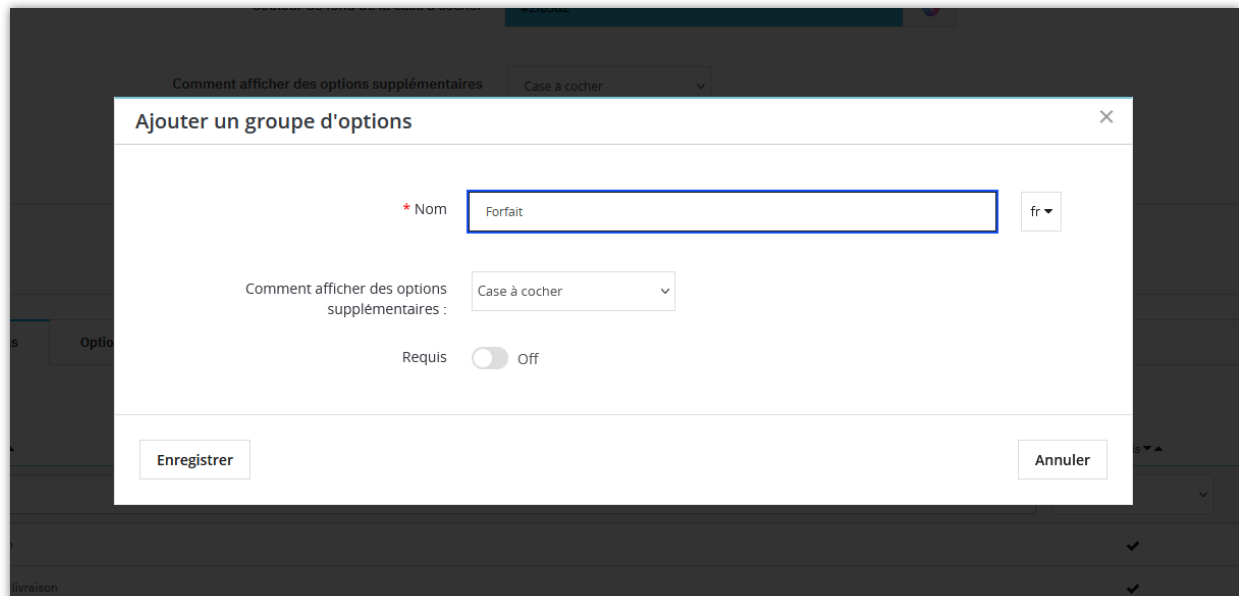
Comment afficher des options supplémentaires
Case à cocher

Ajouter un groupe d'options
×

* Nom
Forfait
fr

Comment afficher des options supplémentaires :
Case à cocher

Requis
Off

Enregistrer
Annuler

s
Optio
livraison